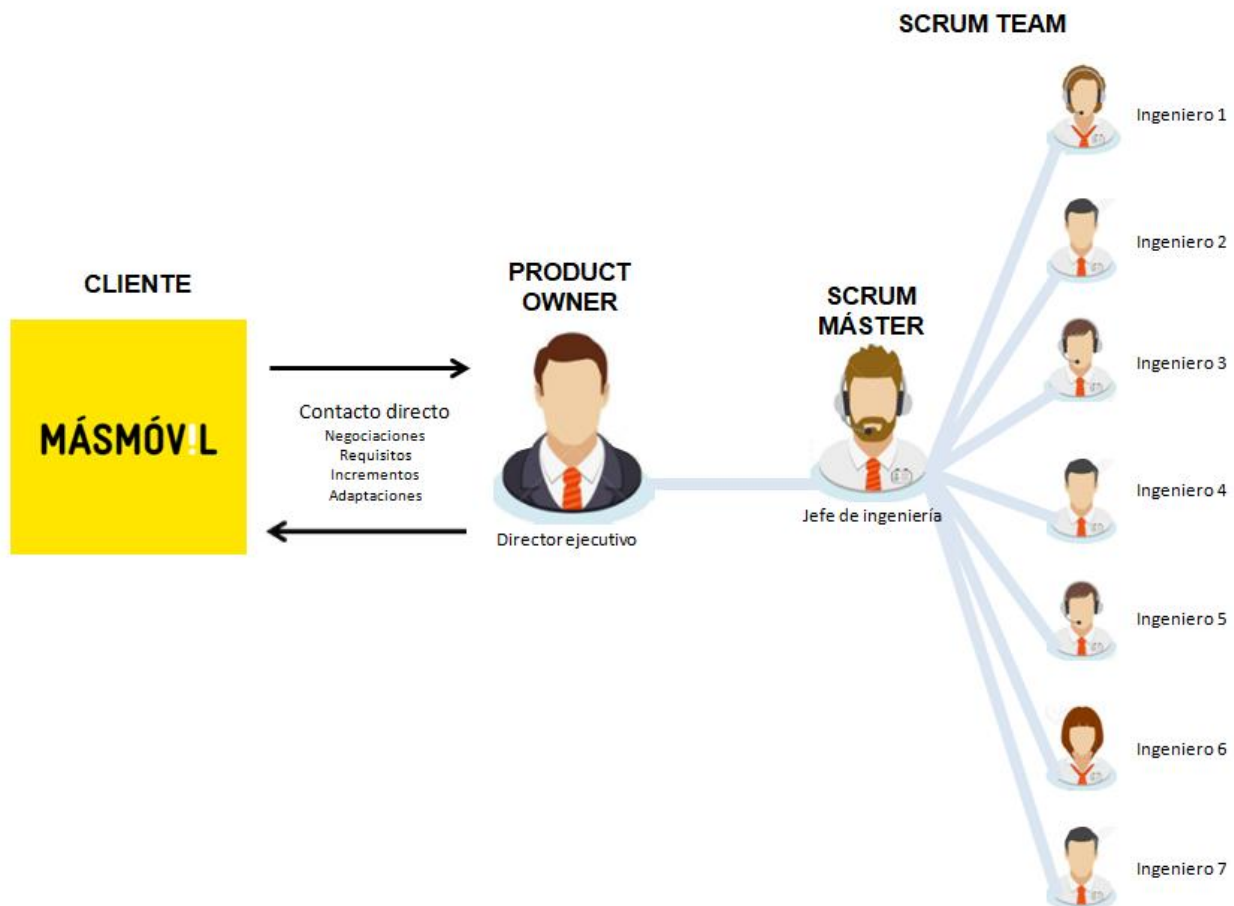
SCRUM TEAM

CLIENTE

MÁSMÓV!L

Contacto directo
Negociaciones
Requisitos
Incrementos
Adaptaciones

PRODUCT OWNER

Director ejecutivo

SCRUM MÁSTER

Jefe de ingeniería

Ingeniero 1

Ingeniero 2

Ingeniero 3

Ingeniero 4

Ingeniero 5

Ingeniero 6

Ingeniero 7